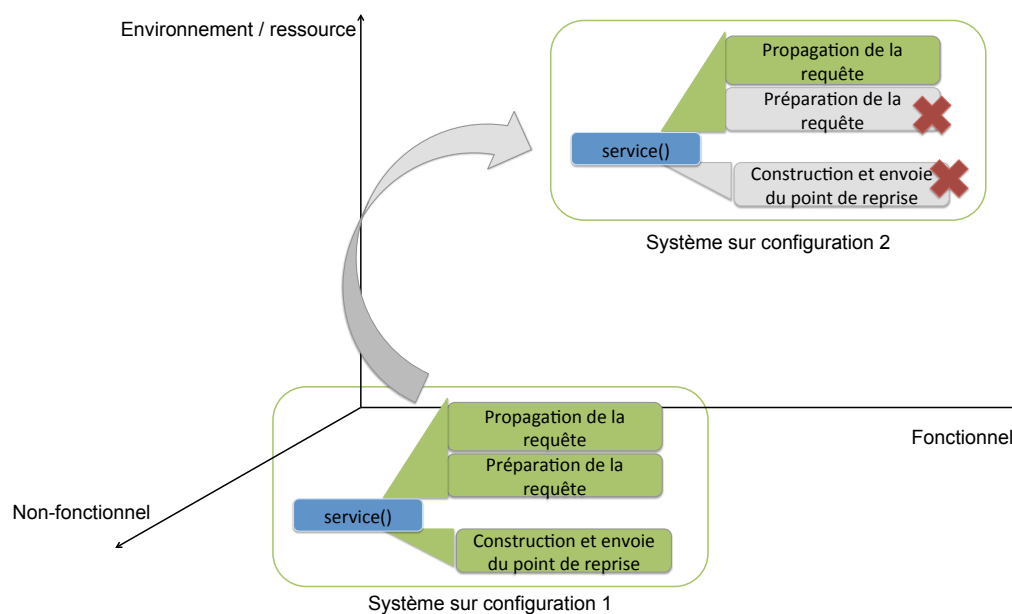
Environnement / ressource

Propagation de la requête

Préparation de la requête

service()

Construction et envoie du point de reprise

Système sur configuration 2

Propagation de la requête

Préparation de la requête

service()

Construction et envoie du point de reprise

Fonctionnel

Non-fonctionnel

Système sur configuration 1